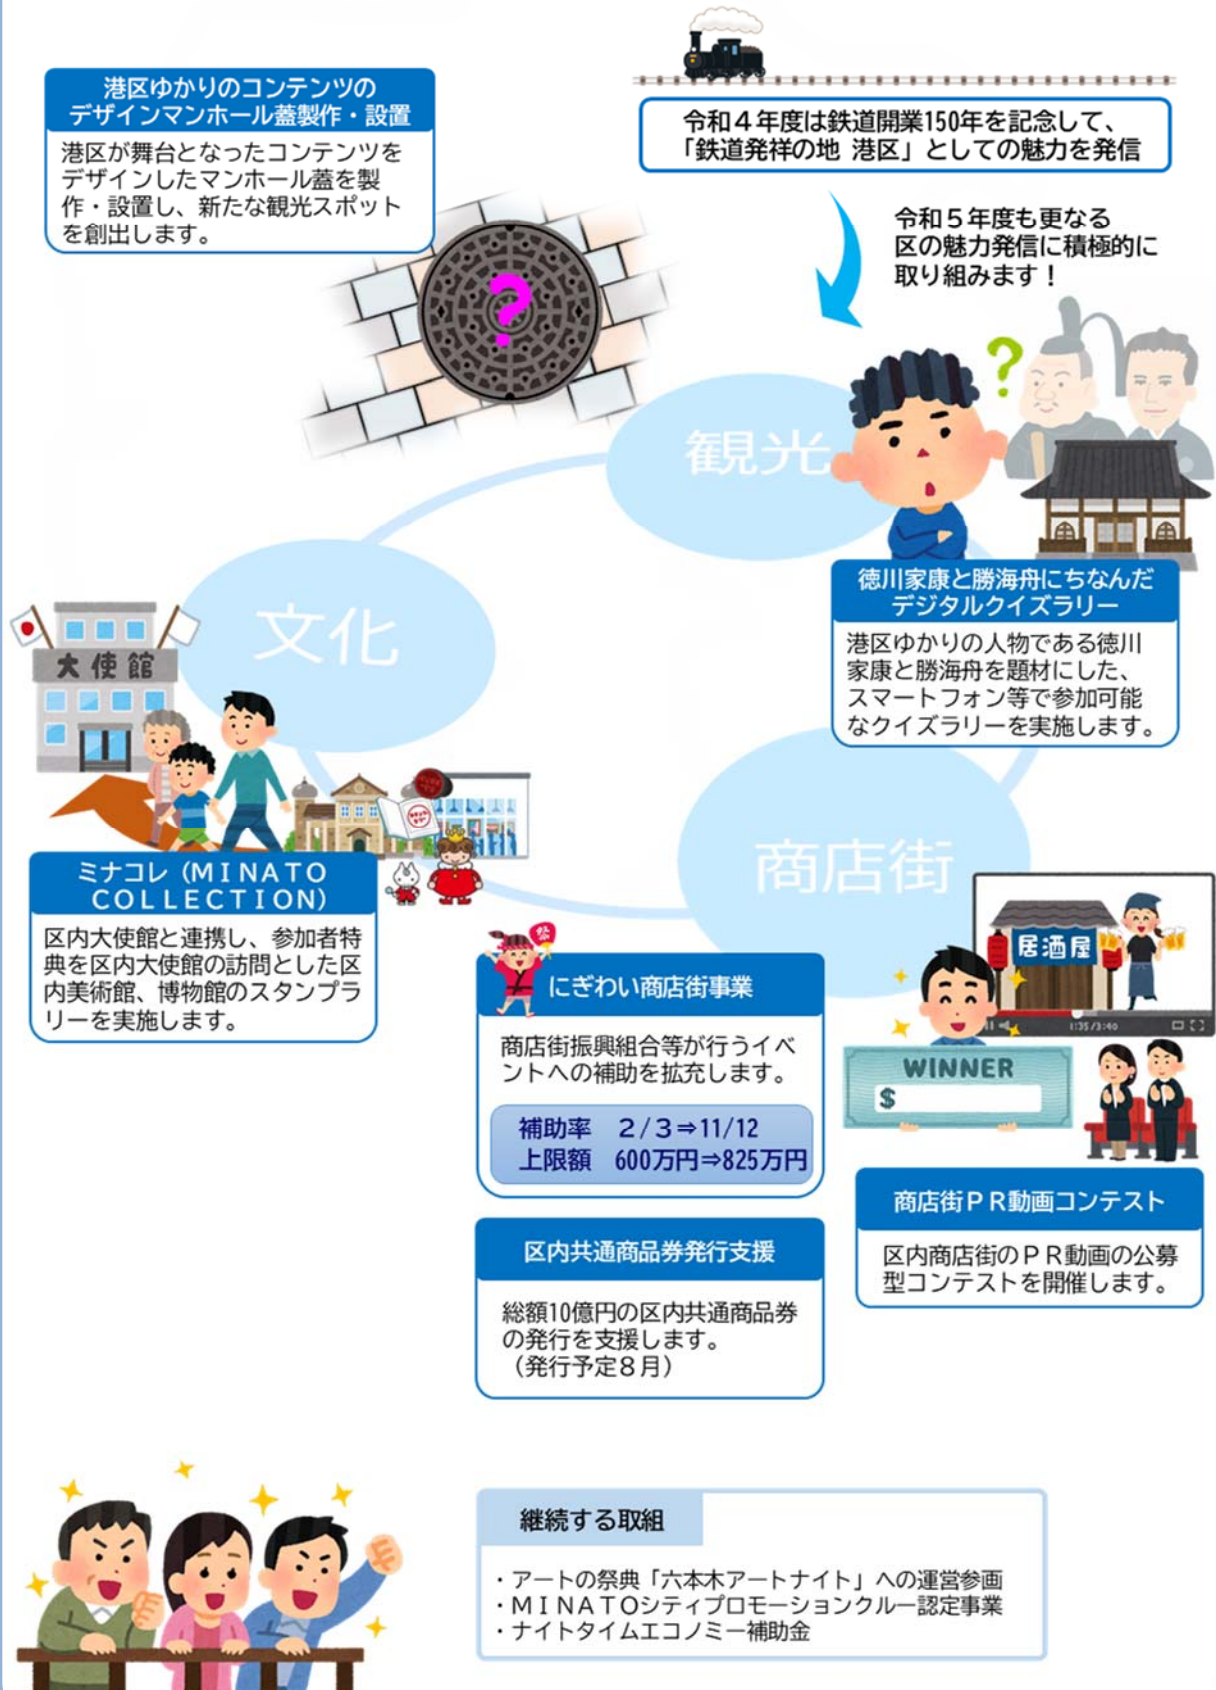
港区ゆかりのコンテンツのデザインマンホール蓋製作・設置

港区が舞台となったコンテンツをデザインしたマンホール蓋を製作・設置し、新たな観光スポットを創出します。

令和４年度は鉄道開業150年を記念して、「鉄道発祥の地 港区」としての魅力を発信

令和５年度も更なる区の魅力発信に積極的に取り組みます！

観光

文化

商店街

大使館

徳川家康と勝海舟にちなんだデジタルクイズラリー

港区ゆかりの人物である徳川家康と勝海舟を題材にした、スマートフォン等で参加可能なクイズラリーを実施します。

ミナコレ（MINATO COLLECTION）

区内大使館と連携し、参加者特典を区内大使館の訪問とした区内美術館、博物館のスタンプラリーを実施します。

居酒屋

WINNER

$

にぎわい商店街事業

商店街振興組合等が行うイベントへの補助を拡充します。

補助率　２/３⇒11/12
上限額　600万円⇒825万円

商店街ＰＲ動画コンテスト

区内商店街のＰＲ動画の公募型コンテストを開催します。

区内共通商品券発行支援

総額10億円の区内共通商品券の発行を支援します。
（発行予定８月）

継続する取組

・アートの祭典「六本木アートナイト」への運営参画
・ＭＩＮＡＴＯシティプロモーションクルー認定事業
・ナイトタイムエコノミー補助金